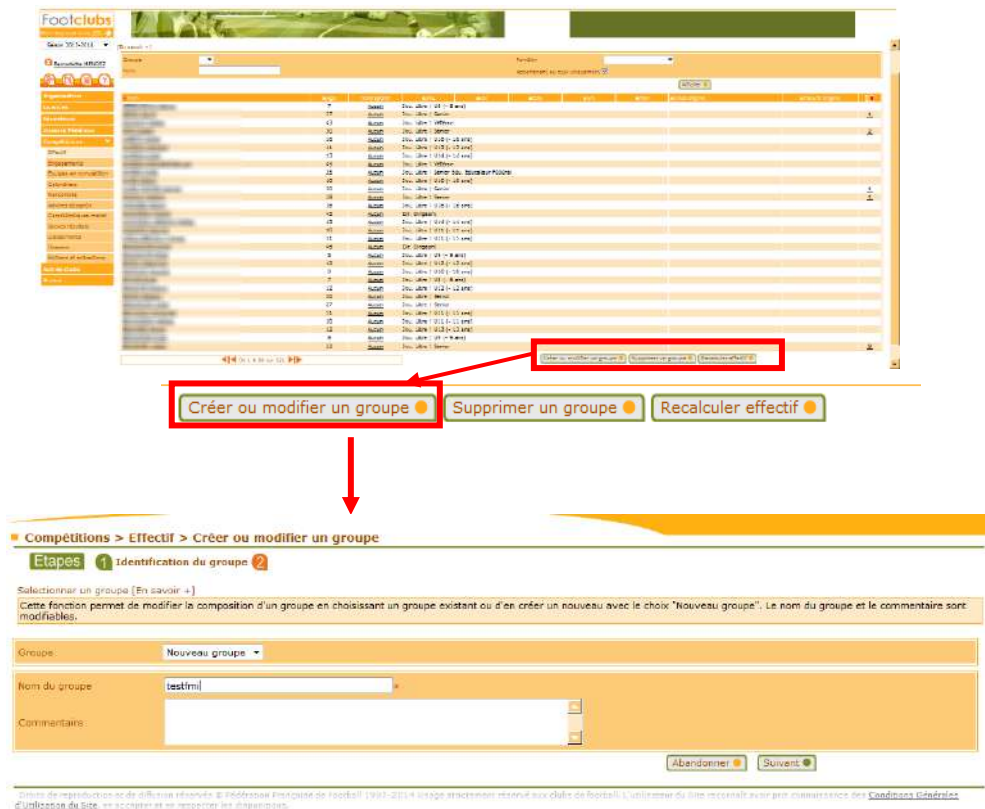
Footclubs

Saison 2013-2014

Organisation
Licences
Mutations
Dossiers Médicaux
Compétitions
Effectif
Engagements
Equipes en compétition
Calendriers
Rencontres
Arbitres désignés
Contrôle des matchs
Saisie résultats
Classements
Sanctions
Arbitres et éducateurs
Aide du club
Accueil

Groupe
Nom
Fonction

Afficher

| Nom | Age | Catégorie | Sous-catégorie | | | | | | |
|---|---|---|---|---|---|---|---|---|---|
| | 7 | Aucun | Jou. Libre / U8 (- 8 ans) | | | | | | |
| | 27 | Aucun | Jou. Libre / Senior | | | | | | |
| | 43 | Aucun | Jou. Libre / Vétéran | | | | | | |
| | 30 | Aucun | Jou. Libre / Senior | | | | | | |
| | 15 | Aucun | Jou. Libre / U16 (- 16 ans) | | | | | | |
| | 14 | Aucun | Jou. Libre / U15 (- 15 ans) | | | | | | |
| | 12 | Aucun | Jou. Libre / U13 (- 13 ans) | | | | | | |
| | 45 | Aucun | Jou. Libre / Vétéran | | | | | | |
| | 25 | Aucun | Jou. Libre / Senior Jou. Educateur Fédéral | | | | | | |
| | 13 | Aucun | Jou. Libre / U14 (- 14 ans) | | | | | | |
| | 35 | Aucun | Jou. Libre / Senior | | | | | | |
| | 28 | Aucun | Jou. Libre / Senior | | | | | | |
| | 18 | Aucun | Jou. Libre / U18 (- 18 ans) | | | | | | |
| | 45 | Aucun | Dir. Dirigeant | | | | | | |
| | 13 | Aucun | Jou. Libre / U14 (- 14 ans) | | | | | | |
| | 10 | Aucun | Jou. Libre / U11 (- 11 ans) | | | | | | |
| | 11 | Aucun | Jou. Libre / U12 (- 12 ans) | | | | | | |
| | 45 | Aucun | Dir. Dirigeant | | | | | | |
| | 8 | Aucun | Jou. Libre / U9 (- 9 ans) | | | | | | |
| | 18 | Aucun | Jou. Libre / U19 (- 19 ans) | | | | | | |
| | 9 | Aucun | Jou. Libre / U10 (- 10 ans) | | | | | | |
| | 7 | Aucun | Jou. Libre / U8 (- 8 ans) | | | | | | |
| | 12 | Aucun | Jou. Libre / U13 (- 13 ans) | | | | | | |
| | 30 | Aucun | Jou. Libre / Senior | | | | | | |
| | 27 | Aucun | Jou. Libre / Senior | | | | | | |
| | 11 | Aucun | Jou. Libre / U12 (- 12 ans) | | | | | | |
| | 10 | Aucun | Jou. Libre / U11 (- 11 ans) | | | | | | |
| | 12 | Aucun | Jou. Libre / U13 (- 13 ans) | | | | | | |
| | 8 | Aucun | Jou. Libre / U9 (- 9 ans) | | | | | | |
| | 33 | Aucun | Jou. Libre / Senior | | | | | | |

Créer ou modifier un groupe | Supprimer un groupe | Recalculer effectif

Créer ou modifier un groupe
Supprimer un groupe
Recalculer effectif

Compétitions > Effectif > Créer ou modifier un groupe

Etapes 1 Identification du groupe 2

Selectionner un groupe [En savoir +]
Cette fonction permet de modifier la composition d'un groupe en choisissant un groupe existant ou d'en créer un nouveau avec le choix "Nouveau groupe". Le nom du groupe et le commentaire sont modifiables.

Groupe Nouveau groupe

Nom du groupe testfmi *

Commentaire

Abandonner Suivant

Droits de reproduction et de diffusion réservés © Fédération Française de Football 1997-2014 Usage strictement réservé aux clubs de football. L'utilisateur du site reconnaît avoir pris connaissance des Conditions Générales d'Utilisation du Site, les accepter et les respecter les dispositions.